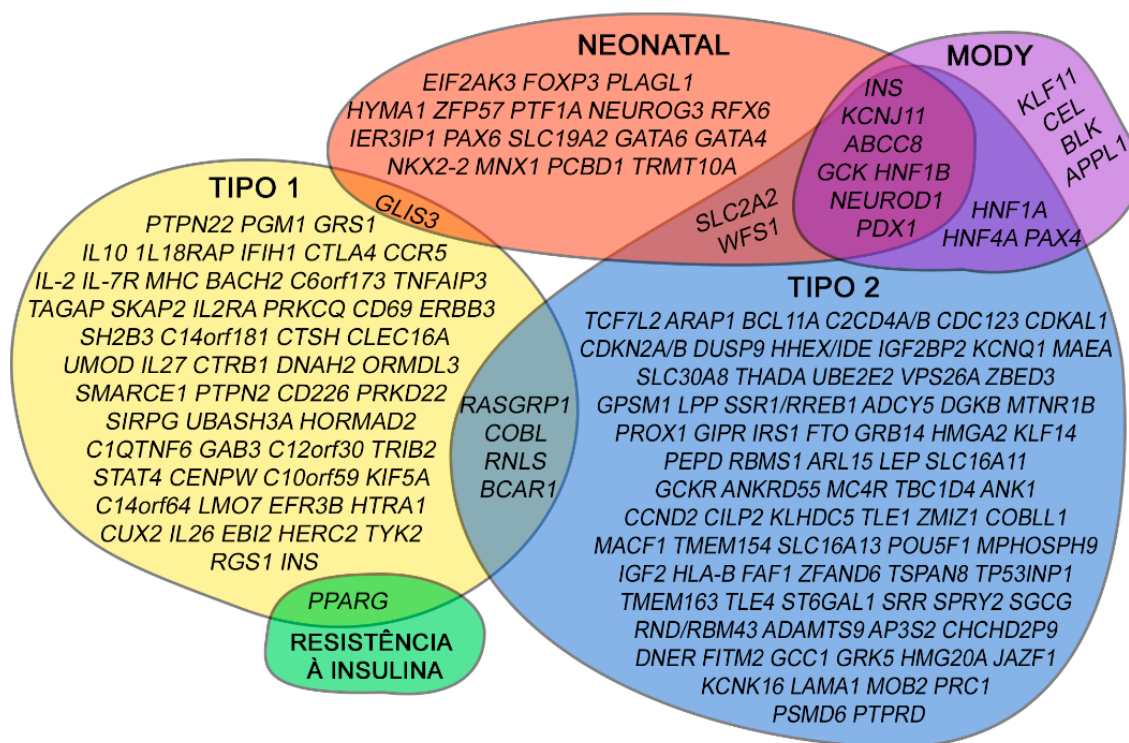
NEONATAL

EIF2AK3 FOXP3 PLAGL1
HYMA1 ZFP57 PTF1A NEUROG3 RFX6
IER3IP1 PAX6 SLC19A2 GATA6 GATA4
NKX2-2 MNX1 PCBD1 TRMT10A

MODY

INS
KCNJ11
ABCC8
GCK HNF1B
NEUROD1
PDX1

KLF11
CEL
BLK
APPL1

HNF1A
HNF4A PAX4

TIPO 1

GLIS3

PTPN22 PGM1 GRS1
IL10 1L18RAP IFIH1 CTLA4 CCR5
IL-2 IL-7R MHC BACH2 C6orf173 TNFAIP3
TAGAP SKAP2 IL2RA PRKCQ CD69 ERBB3
SH2B3 C14orf181 CTSH CLEC16A
UMOD IL27 CTRB1 DNAH2 ORMDL3
SMARCE1 PTPN2 CD226 PRKD22
SIRPG UBASH3A HORMAD2
C1QTNF6 GAB3 C12orf30 TRIB2
STAT4 CENPW C10orf59 KIF5A
C14orf64 LMO7 EFR3B HTRA1
CUX2 IL26 EBI2 HERC2 TYK2
RGS1 INS

SLC2A2
WFS1

TIPO 2

TCF7L2 ARAP1 BCL11A C2CD4A/B CDC123 CDKAL1
CDKN2A/B DUSP9 HHEX/IDE IGF2BP2 KCNQ1 MAEA
SLC30A8 THADA UBE2E2 VPS26A ZBED3
GPSM1 LPP SSR1/RREB1 ADCY5 DGKB MTNR1B
PROX1 GIPR IRS1 FTO GRB14 HMGA2 KLF14
PEPD RBMS1 ARL15 LEP SLC16A11
GCKR ANKRD55 MC4R TBC1D4 ANK1
CCND2 CILP2 KLHDC5 TLE1 ZMIZ1 COBLL1
MACF1 TMEM154 SLC16A13 POU5F1 MPHOSPH9
IGF2 HLA-B FAF1 ZFAND6 TSPAN8 TP53INP1
TMEM163 TLE4 ST6GAL1 SRR SPRY2 SGCG
RND/RBM43 ADAMTS9 AP3S2 CHCHD2P9
DNER FITM2 GCC1 GRK5 HMG20A JAZF1
KCNK16 LAMA1 MOB2 PRC1
PSMD6 PTPRD

RASGRP1
COBL
RNLS
BCAR1

PPARG

RESISTÊNCIA
À INSULINA